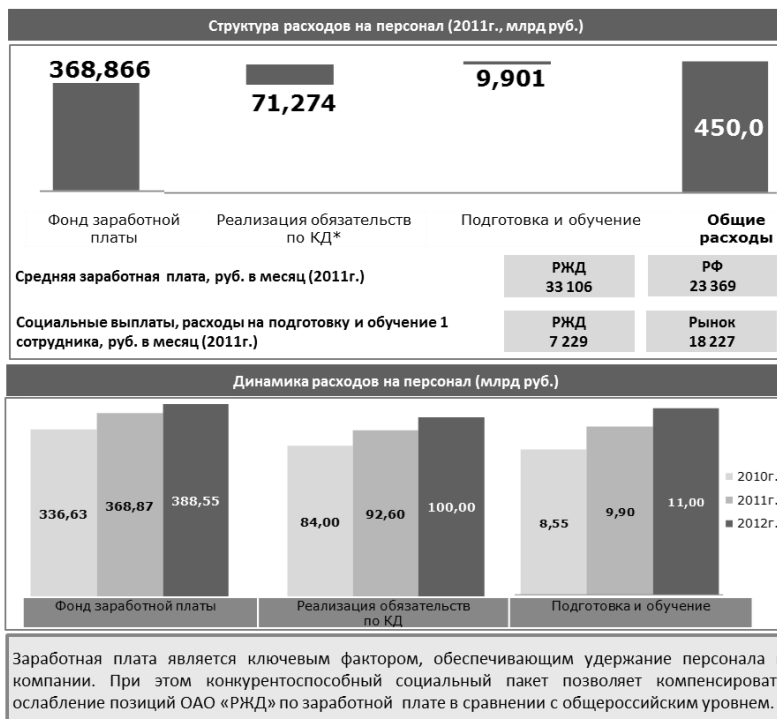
Структура расходов на персонал (2011г., млрд руб.)

368,866

71,274

9,901

450,0

Фонд заработной платы

Реализация обязательств по КД*

Подготовка и обучение

Общие расходы

Средняя заработная плата, руб. в месяц (2011г.)

РЖД 33 106

РФ 23 369

Социальные выплаты, расходы на подготовку и обучение 1 сотрудника, руб. в месяц (2011г.)

РЖД 7 229

Рынок 18 227

Динамика расходов на персонал (млрд руб.)

336,63

368,87

388,55

84,00

92,60

100,00

8,55

9,90

11,00

2010г.

2011г.

2012г.

Фонд заработной платы

Реализация обязательств по КД

Подготовка и обучение

Заработная плата является ключевым фактором, обеспечивающим удержание персонала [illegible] компании. При этом конкурентоспособный социальный пакет позволяет компенсироват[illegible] ослабление позиций ОАО «РЖД» по заработной плате в сравнении с общероссийским уровнем.